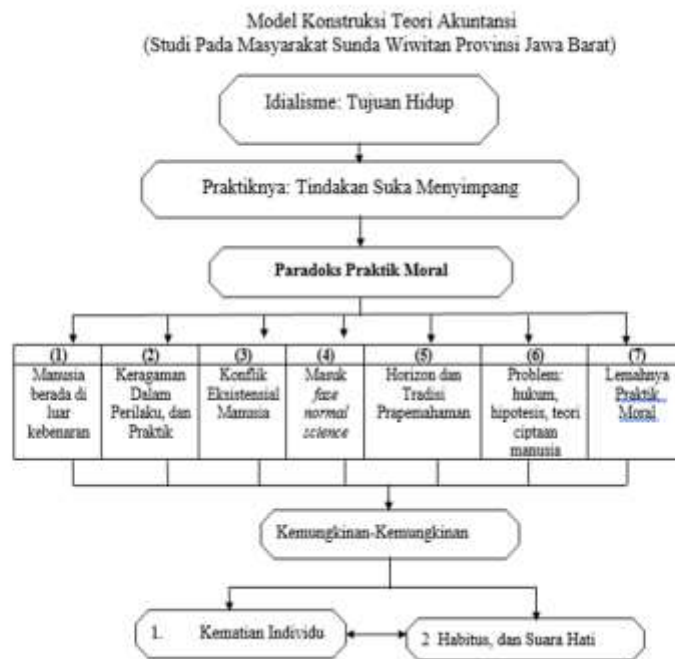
Model Konstruksi Teori Akuntansi
(Studi Pada Masyarakat Sunda Wiwitan Provinsi Jawa Barat)

Idialisme: Tujuan Hidup

Praktiknya: Tindakan Suka Menyimpang

Paradoks Praktik Moral

| (1) | (2) | (3) | (4) | (5) | (6) | (7) |
|---|---|---|---|---|---|---|
| Manusia berada di luar kebenaran | Keragaman Dalam Perilaku, dan Praktik | Konflik Eksistensial Manusia | Masuk *fase normal science* | Horizon dan Tradisi Prapemahaman | Problem: hukum, hipotesis, teori ciptaan manusia | Lemahnya Praktik Moral |

Kemungkinan-Kemungkinan

1. Kematian Individu

2 Habitus, dan Suara Hati